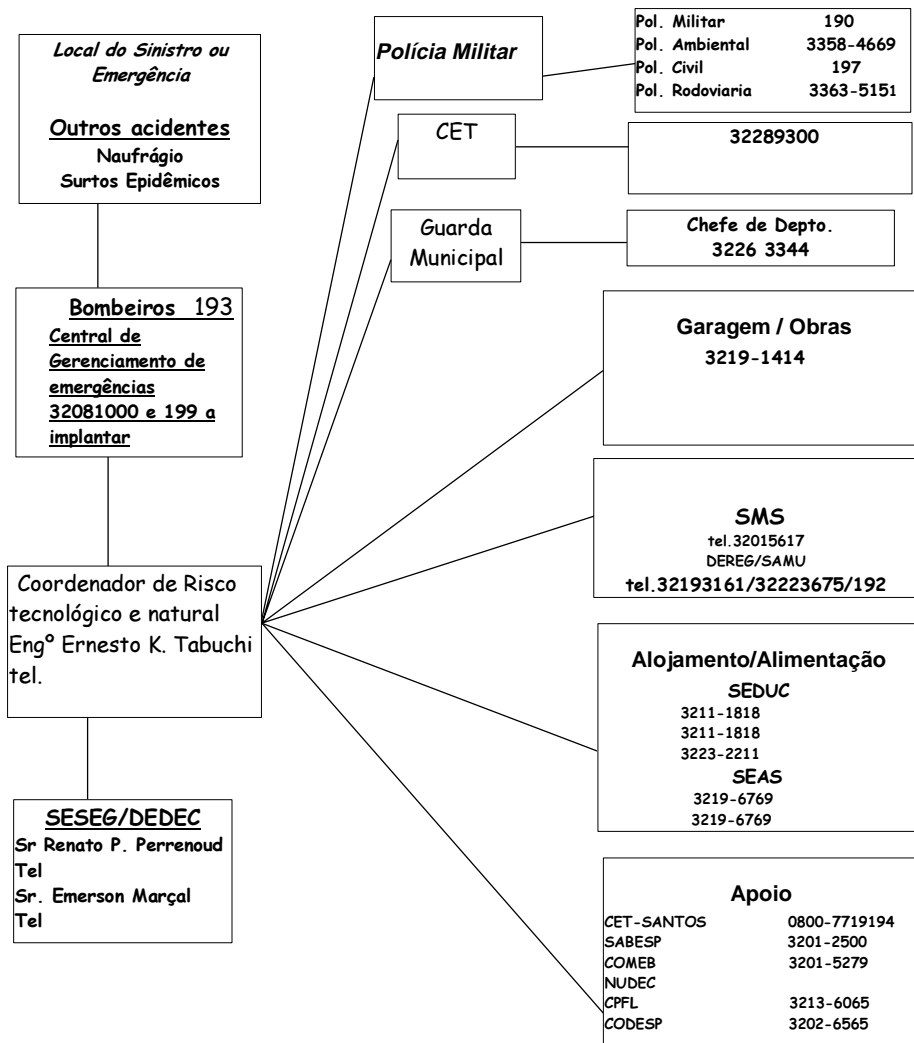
Local do Sinistro ou Emergência

Outros acidentes
Naufrágio
Surtos Epidêmicos

Bombeiros 193
Central de Gerenciamento de emergências 32081000 e 199 a implantar

Coordenador de Risco tecnológico e natural Engº Ernesto K. Tabuchi tel.

SESEG/DEDEC
Sr Renato P. Perrenoud
Tel
Sr. Emerson Marçal
Tel

Polícia Militar

| Pol. Militar | 190 |
|---|---|
| Pol. Ambiental | 3358-4669 |
| Pol. Civil | 197 |
| Pol. Rodoviaria | 3363-5151 |

CET

32289300

Guarda Municipal

Chefe de Depto.
3226 3344

Garagem / Obras
3219-1414

SMS
tel.32015617
DEREG/SAMU
tel.32193161/32223675/192

Alojamento/Alimentação
SEDUC
3211-1818
3211-1818
3223-2211
SEAS
3219-6769
3219-6769

Apoio

| CET-SANTOS | 0800-7719194 |
|---|---|
| SABESP | 3201-2500 |
| COMEB | 3201-5279 |
| NUDEC | |
| CPFL | 3213-6065 |
| CODESP | 3202-6565 |